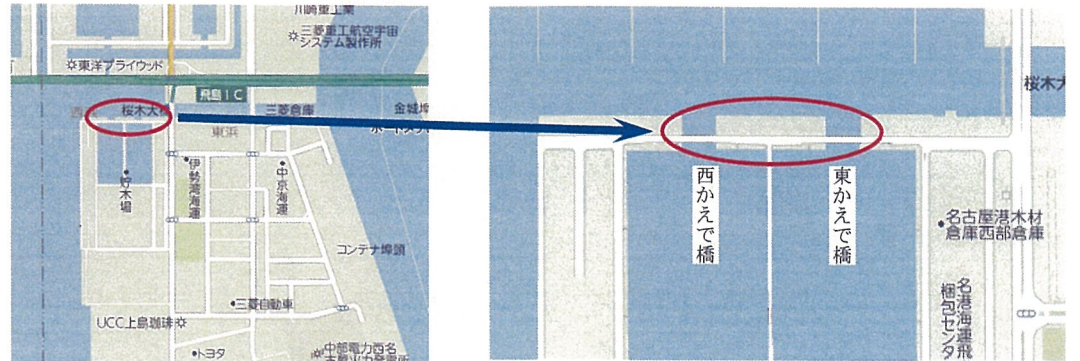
川崎重工業

三菱重工航空宇宙システム製作所

東洋プライウッド

飛島IC

桜木大橋

三菱倉庫

金城埠頭

ポートブリッジ

東浜

伊勢湾海運

中京海運

貯木場

コンテナ埠頭

三菱自動車

UCC上島珈琲

トヨタ

中部電力西名古屋火力発電所

桜木大

西かえで橋

東かえで橋

名古屋港木材倉庫西部倉庫

名港海運飛島梱包センター